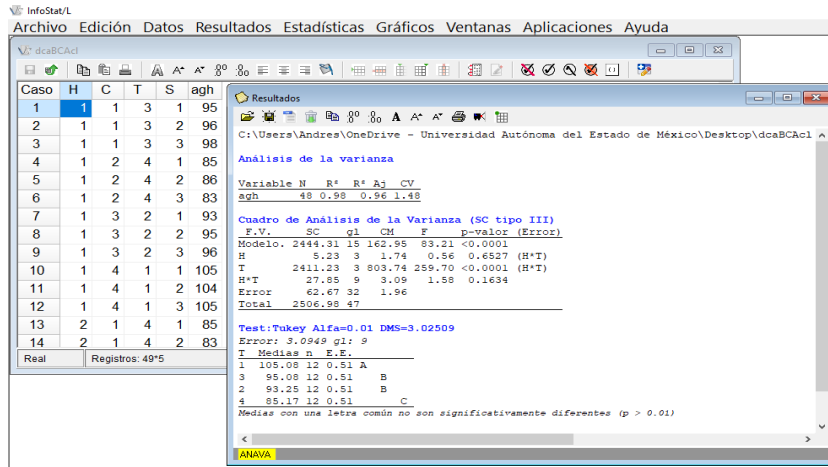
InfoStat/L
Archivo Edición Datos Resultados Estadísticas Gráficos Ventanas Aplicaciones Ayuda

dcaBCAcl

| Caso | H | C | T | S | agh |
|---|---|---|---|---|---|
| 1 | 1 | 1 | 3 | 1 | 95 |
| 2 | 1 | 1 | 3 | 2 | 96 |
| 3 | 1 | 1 | 3 | 3 | 98 |
| 4 | 1 | 2 | 4 | 1 | 85 |
| 5 | 1 | 2 | 4 | 2 | 86 |
| 6 | 1 | 2 | 4 | 3 | 83 |
| 7 | 1 | 3 | 2 | 1 | 93 |
| 8 | 1 | 3 | 2 | 2 | 95 |
| 9 | 1 | 3 | 2 | 3 | 96 |
| 10 | 1 | 4 | 1 | 1 | 105 |
| 11 | 1 | 4 | 1 | 2 | 104 |
| 12 | 1 | 4 | 1 | 3 | 105 |
| 13 | 2 | 1 | 4 | 1 | 85 |
| 14 | 2 | 1 | 4 | 2 | 83 |

Real | Registros: 49*5

Resultados

C:\Users\Andres\OneDrive - Universidad Autónoma del Estado de México\Desktop\dcaBCAcl

Análisis de la varianza

| Variable | N | R² | R² Aj | CV |
|---|---|---|---|---|
| agh | 48 | 0.98 | 0.96 | 1.48 |

Cuadro de Análisis de la Varianza (SC tipo III)

| F.V. | SC | gl | CM | F | p-valor | (Error) |
|---|---|---|---|---|---|---|
| Modelo. | 2444.31 | 15 | 162.95 | 83.21 | <0.0001 | |
| H | 5.23 | 3 | 1.74 | 0.56 | 0.6527 | (H*T) |
| T | 2411.23 | 3 | 803.74 | 259.70 | <0.0001 | (H*T) |
| H*T | 27.85 | 9 | 3.09 | 1.58 | 0.1634 | |
| Error | 62.67 | 32 | 1.96 | | | |
| Total | 2506.98 | 47 | | | | |

Test:Tukey Alfa=0.01 DMS=3.02509
Error: 3.0949 gl: 9

| T | Medias | n | E.E. | |
|---|---|---|---|---|
| 1 | 105.08 | 12 | 0.51 | A |
| 3 | 95.08 | 12 | 0.51 | B |
| 2 | 93.25 | 12 | 0.51 | B |
| 4 | 85.17 | 12 | 0.51 | C |

Medias con una letra común no son significativamente diferentes (p > 0.01)

ANAVA